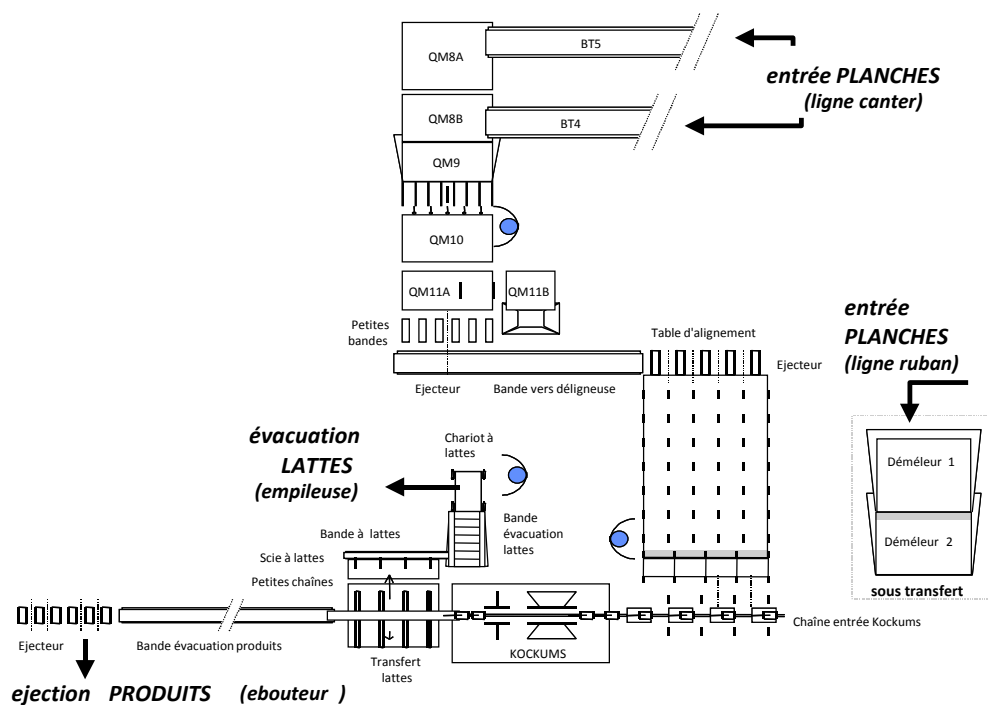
QM8A

BT5

entrée PLANCHES
(ligne canter)

QM8B

BT4

QM9

QM10

QM11A

QM11B

Petites bandes

Ejecteur

Bande vers déligneuse

entrée
PLANCHES
(ligne ruban)

Table d'alignement

Ejecteur

évacuation
LATTES
(empileuse)

Chariot à lattes

Bande à lattes

Bande évacuation lattes

Scie à lattes

Petites chaînes

Déméleur 1

Déméleur 2

sous transfert

Ejecteur

Bande évacuation produits

Transfert lattes

KOCKUMS

Chaîne entrée Kockums

ejection PRODUITS (ebouteur )